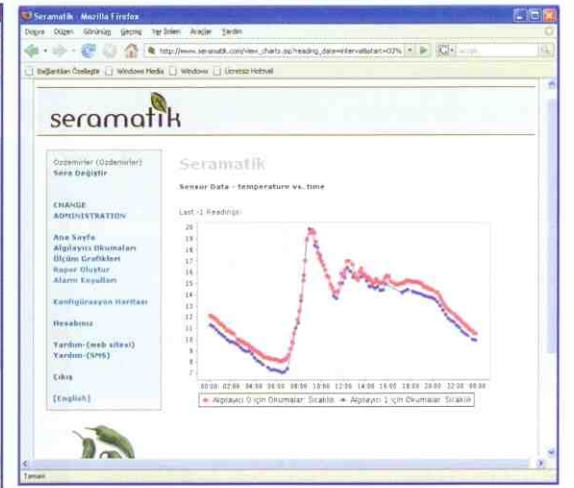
Seramatik - Mozilla Firefox

Dosya Düzen Görünüm Geçmiş Yer İmleri Araçlar Yardım

http://www.seramatik.com/view_charts.asp?reading_date=intervalstart=02%

Bağlantıları Özelleştir Windows Media Windows Ücretsiz Hotmail

seramatik

Ozdemirler (Ozdemirler)
Sera Değiştir

CHANGE ADMINISTRATION

Ana Sayfa
Algılayıcı Okumaları
Ölçüm Grafikleri
Rapor Oluştur
Alarm Koşulları

Konfigürasyon Haritası

Hesabınız

Yardım-(web sitesi)
Yardım-(SMS)

Çıkış

[English]

Seramatik

Sensor Data - Temperature vs. time

Last -1 Readings:

20
19
18
17
16
15
14
13
12
11
10
9
8
7

00:00 02:00 04:00 06:00 08:00 10:00 12:00 14:00 16:00 18:00 20:00 22:00 00:00

Algılayıcı 0 için Okumalar: Sıcaklık   Algılayıcı 1 için Okumalar: Sıcaklık

Tamam